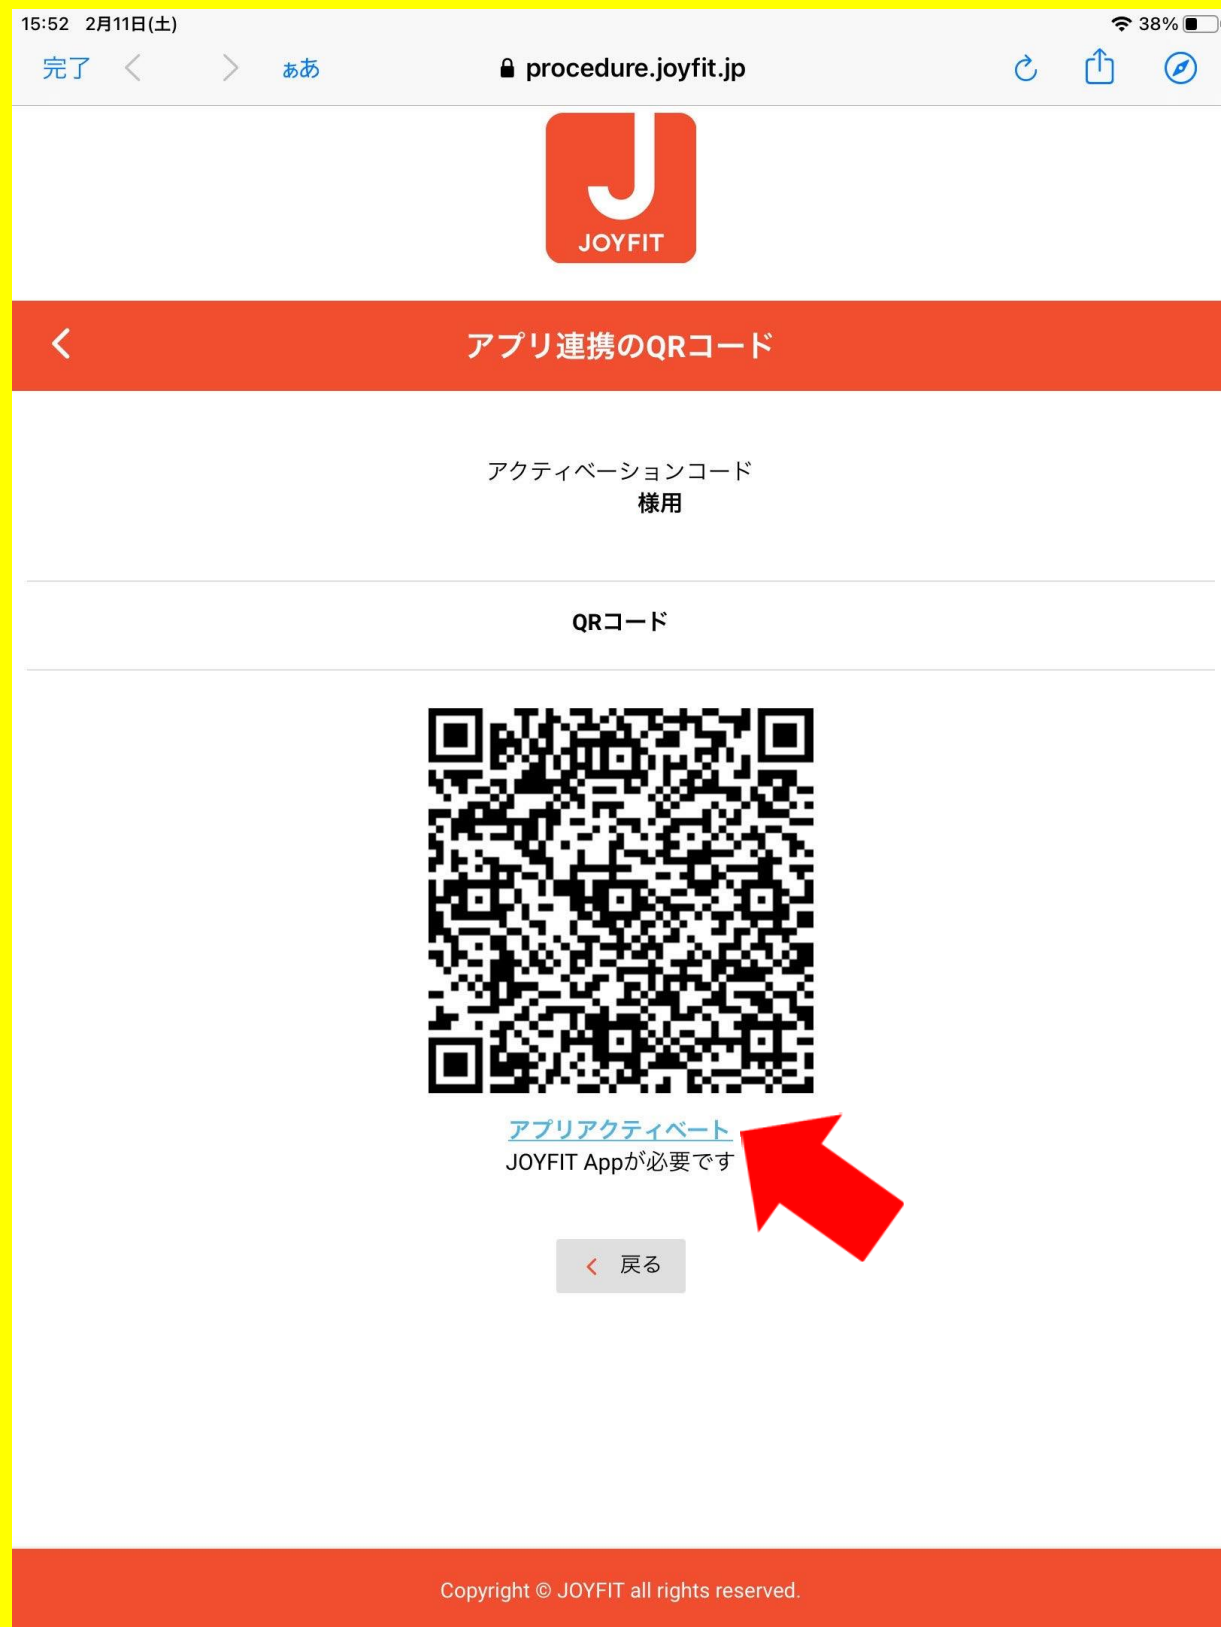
15:52 2月11日(土)

38%

完了

ぁあ

procedure.joyfit.jp

J
JOYFIT

アプリ連携のQRコード

アクティベーションコード
様用

QRコード

アプリアクティベート
JOYFIT Appが必要です

戻る

Copyright © JOYFIT all rights reserved.